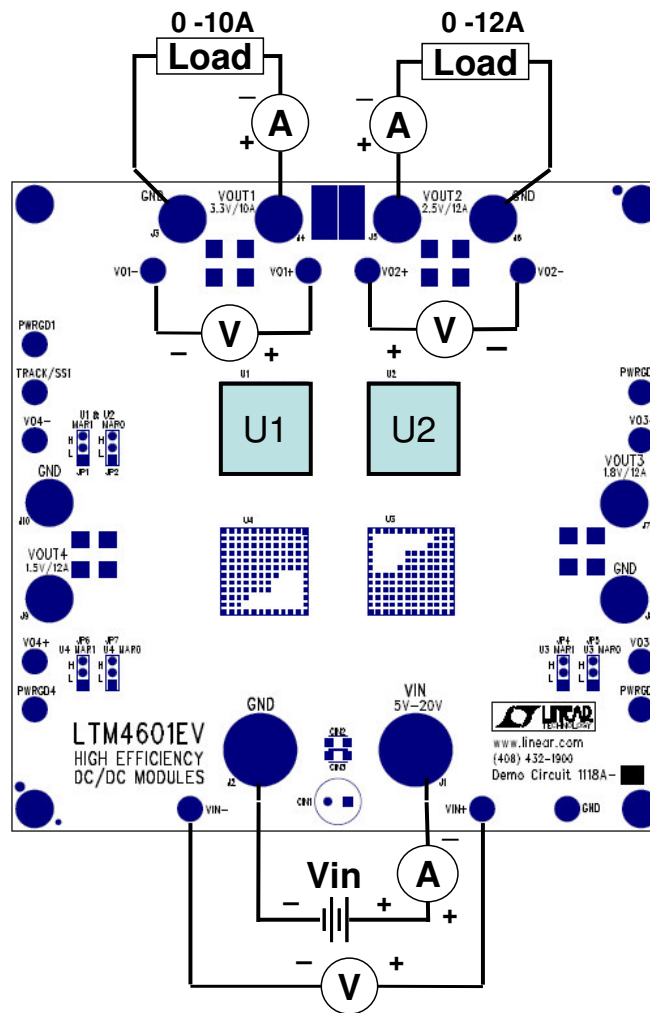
0 -10A
Load
–
A
+

0 -12A
Load
–
A
+

GND
J3
VOUT1
3.3V/10A
J4
VOUT2
2.5V/12A
J5
GND
J6

VO1–
VO1+
VO2+
VO2–

V
–
+

V
+
–

PWRGD1
TRACK/SS1
U1
U2
PWRGD
VO4–
U1 & U2
MAR1
MAR0
H
L
H
L
JP1
JP2
U1
U2
VO3
GND
J10
VOUT3
1.8V/12A
J7
U4
U3
VOUT4
1.5V/12A
J9
GND
J
VO4+
U4
JP6
MAR1
JP7
U4
MAR0
H
L
H
L
JP4
U3
MAR1
JP5
U3
MAR0
H
L
H
L
VO3
PWRGD4
PWRGD
GND
J2
VIN
5V–20V
J1
LTM4601EV
HIGH EFFICIENCY
DC/DC MODULES
CIN2
CIN3
CIN1
LINEAR TECHNOLOGY
www.linear.com
(408) 432-1900
Demo Circuit 1118A-
VIN–
VIN+
GND

Vin
–
+
A
–
+

V
–
+